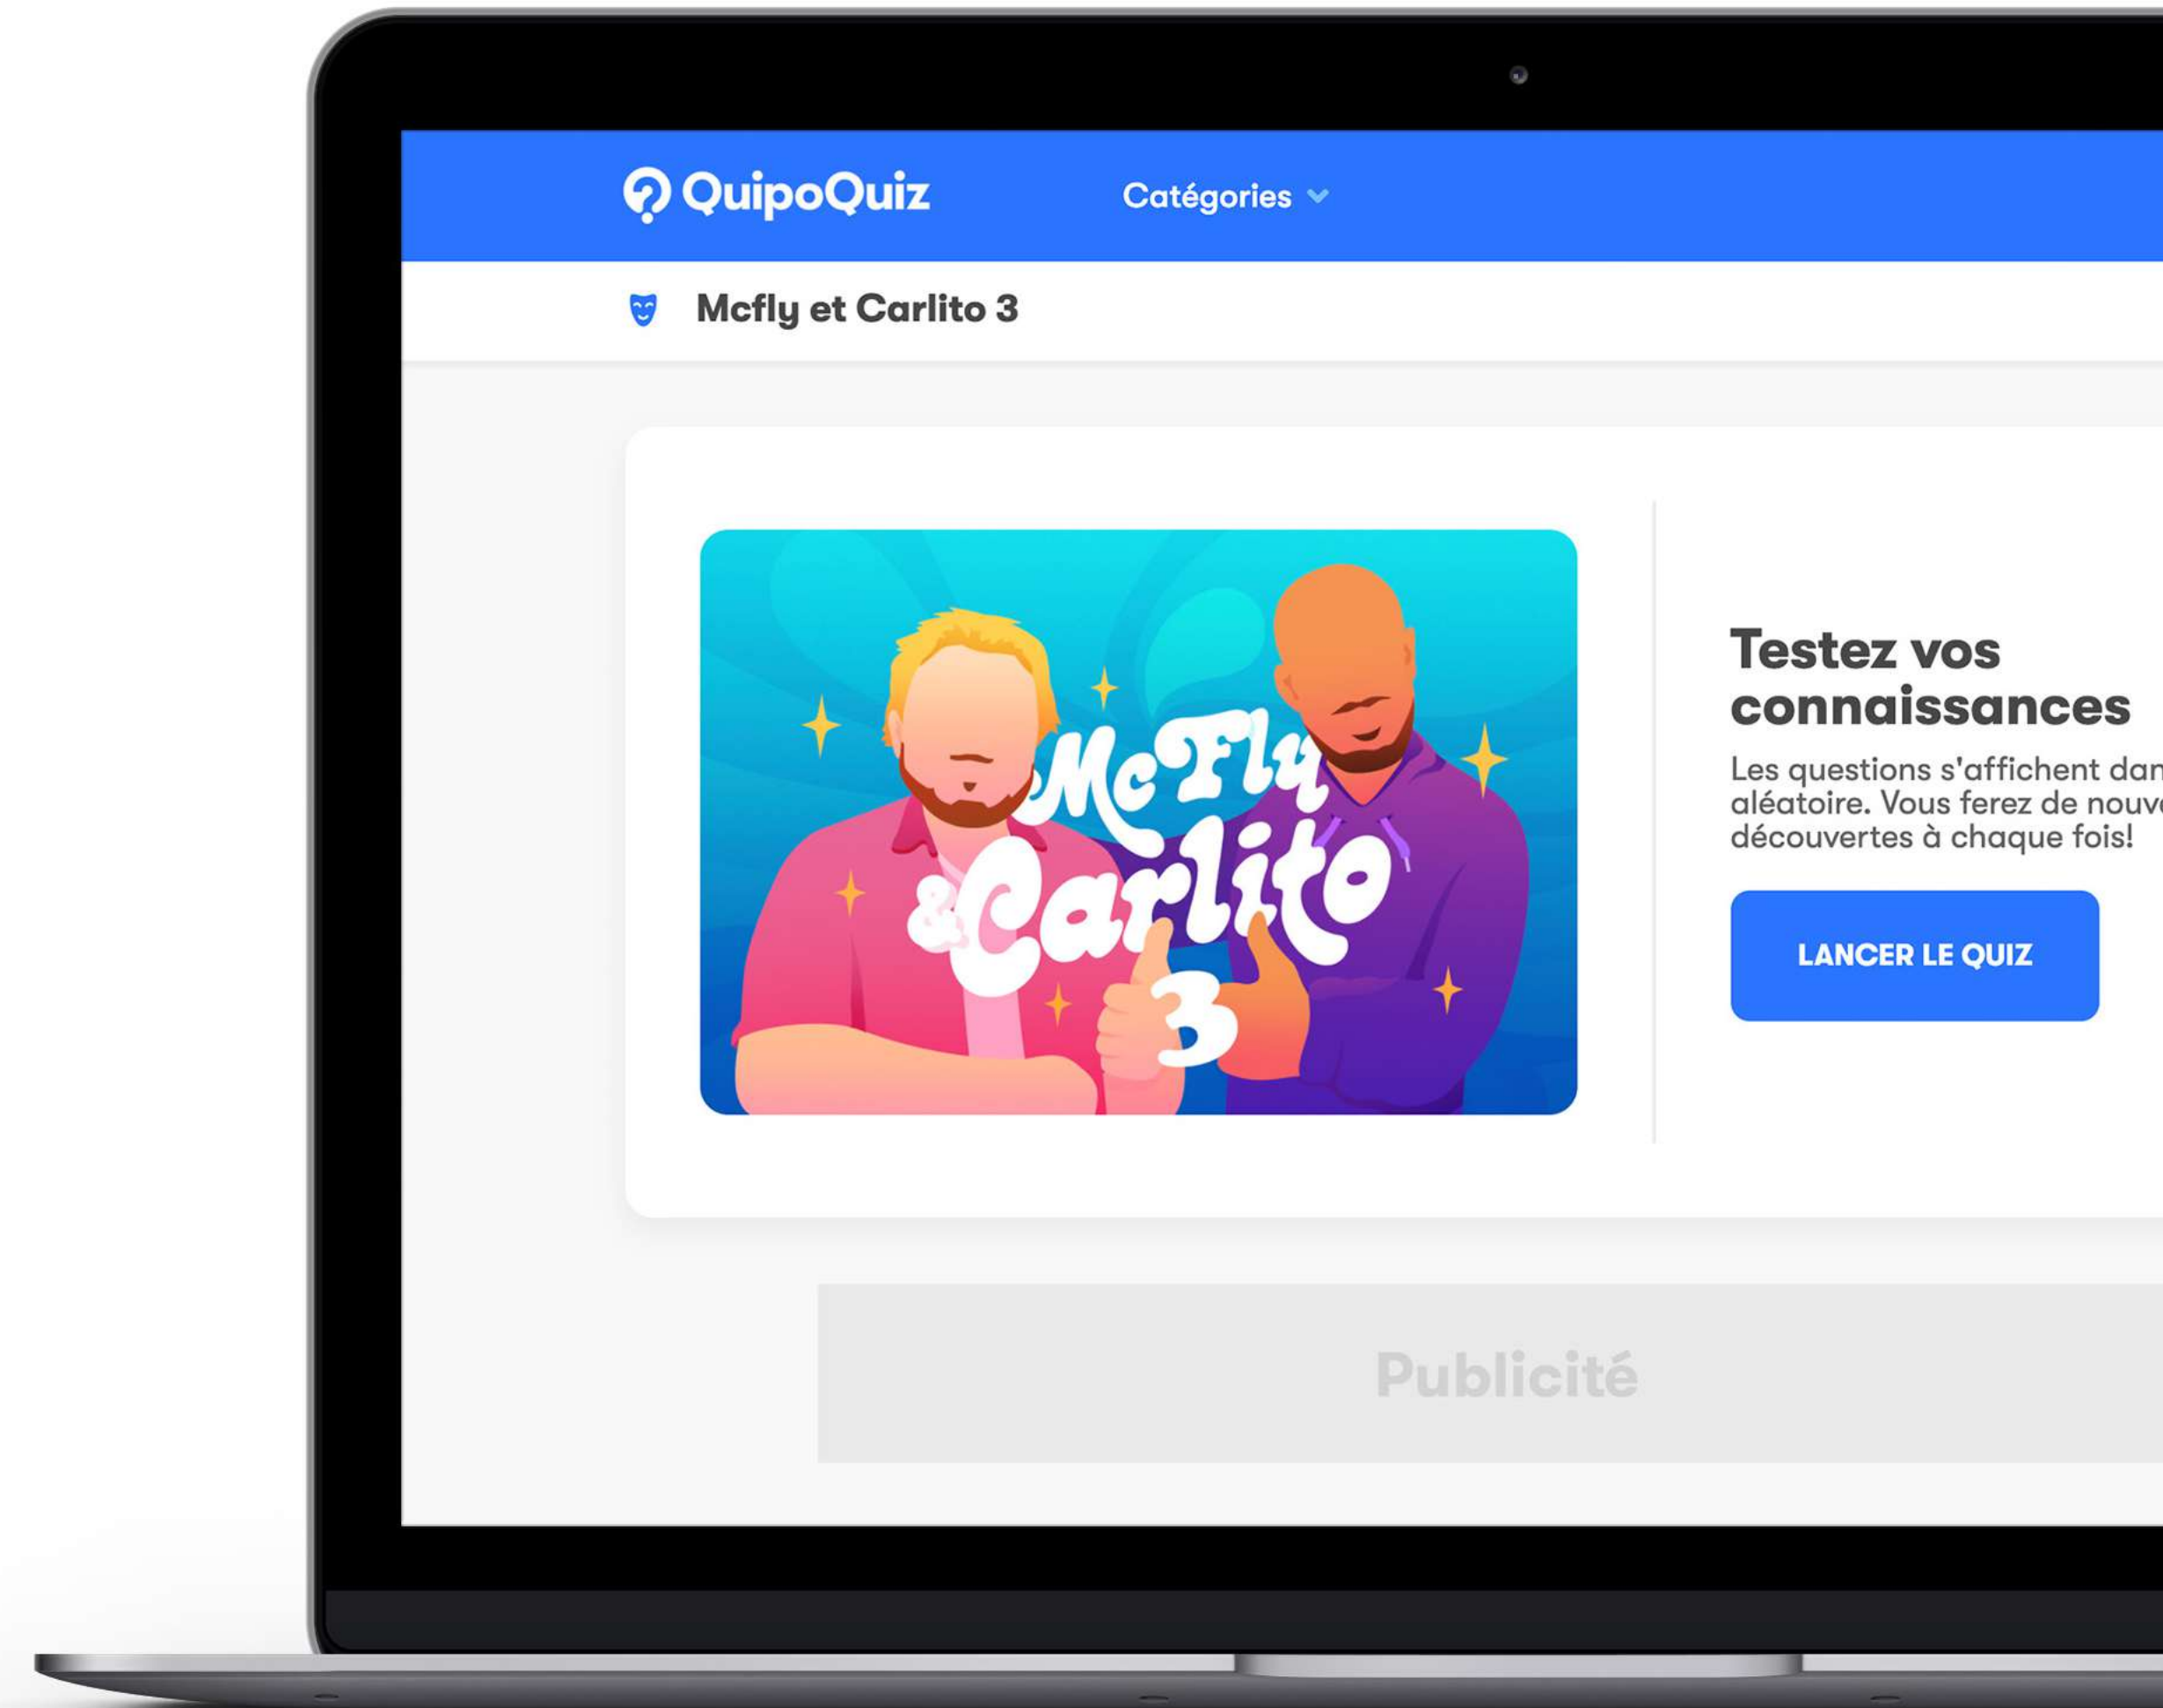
QuipoQuiz

Catégories

Mcfly et Carlito 3

McFly &Carlito 3

Testez vos connaissances

Les questions s'affichent dan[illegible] aléatoire. Vous ferez de nouv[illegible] découvertes à chaque fois!

LANCER LE QUIZ

Publicité